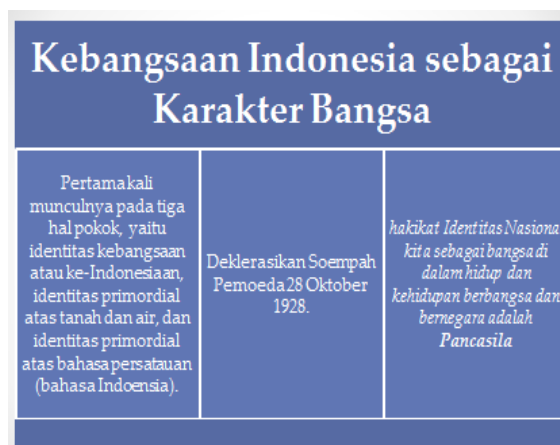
Kebangsaan Indonesia sebagai Karakter Bangsa

| Pertama kali munculnya pada tiga hal pokok, yaitu identitas kebangsaan atau ke-Indonesiaan, identitas primordial atas tanah dan air, dan identitas primordial atas bahasa persatauan (bahasa Indoensia). | Deklerasikan Soempah Pemoeda 28 Oktober 1928. | hakikat Identitas Nasiona kita sebagai bangsa di dalam hidup dan kehidupan berbangsa dan bernegara adalah Pancasila |
|---|---|---|